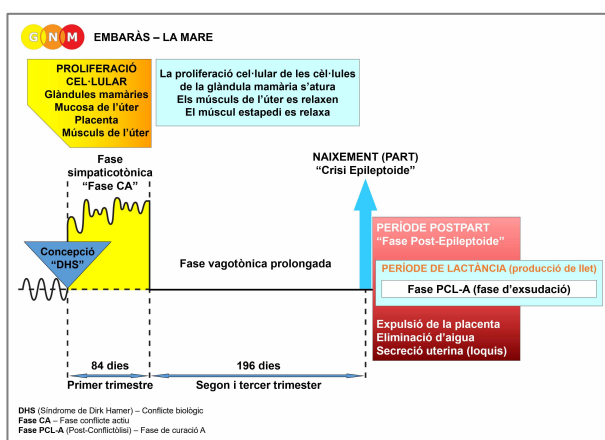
GNM EMBARÀS – LA MARE

PROLIFERACIÓ CEL·LULAR
Glàndules mamàries
Mucosa de l'úter
Placenta
Músculs de l'úter

La proliferació cel·lular de les cèl·lules de la glàndula mamària s'atura
Els músculs de l'úter es relaxen
El múscul estapedi es relaxa

Fase simpaticotònica
"Fase CA"

NAIXEMENT (PART)
"Crisi Epileptoide"

Concepció
"DHS"

Fase vagotònica prolongada

PERÍODE POSTPART
"Fase Post-Epileptoide"

PERÍODE DE LACTÀNCIA (producció de llet)

Fase PCL-A (fase d'exsudació)

Expulsió de la placenta
Eliminació d'aigua
Secreció uterina (loquis)

84 dies
Primer trimestre

196 dies
Segon i tercer trimester

DHS (Síndrome de Dirk Hamer) – Conflicte biològic
Fase CA – Fase conflicte actiu
Fase PCL-A (Post-Conflictòlisi) – Fase de curació A